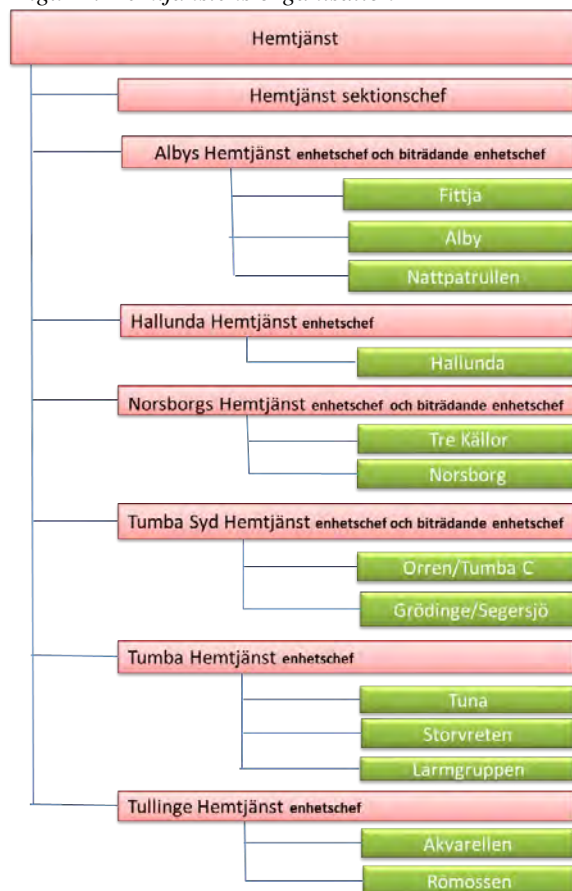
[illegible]

Hemtjänst

Hemtjänst sektionschef

Albys Hemtjänst enhetschef och biträdande enhetschef

Fittja

Alby

Nattpatrullen

Hallunda Hemtjänst enhetschef

Hallunda

Norsborgs Hemtjänst enhetschef och biträdande enhetschef

Tre Källor

Norsborg

Tumba Syd Hemtjänst enhetschef och biträdande enhetschef

Orren/Tumba C

Grödinge/Segersjö

Tumba Hemtjänst enhetschef

Tuna

Storvreten

Larmgruppen

Tullinge Hemtjänst enhetschef

Akvarellen

Römossen